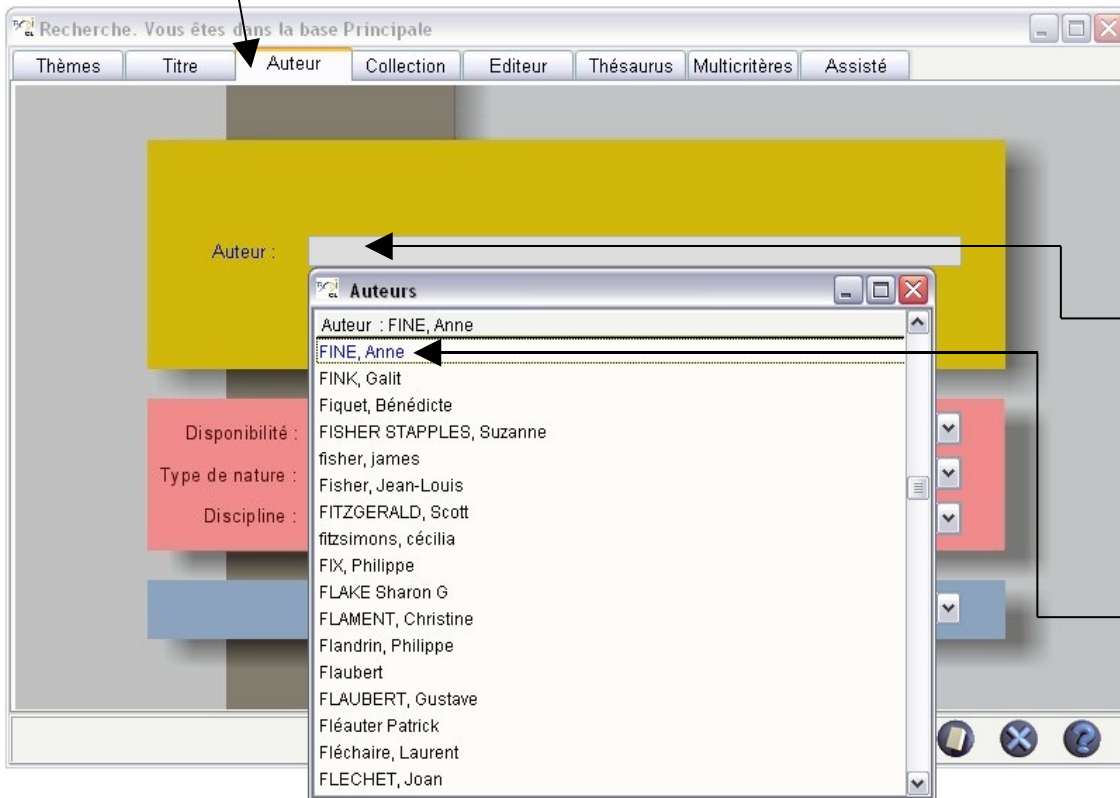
Recherche. Vous êtes dans la base Principale

Thèmes | Titre | Auteur | Collection | Editeur | Thésaurus | Multicritères | Assisté

Auteur :

Auteurs

Auteur : FINE, Anne
FINE, Anne
FINK, Galit
Fiquet, Bénédicte
FISHER STAPPLES, Suzanne
fisher, james
Fisher, Jean-Louis
FITZGERALD, Scott
fitzsimons, cécilia
FIX, Philippe
FLAKE Sharon G
FLAMENT, Christine
Flandrin, Philippe
Flaubert
FLAUBERT, Gustave
Fléauter Patrick
Fléchaire, Laurent
FLECHET, Joan

Disponibilité :
Type de nature :
Discipline :